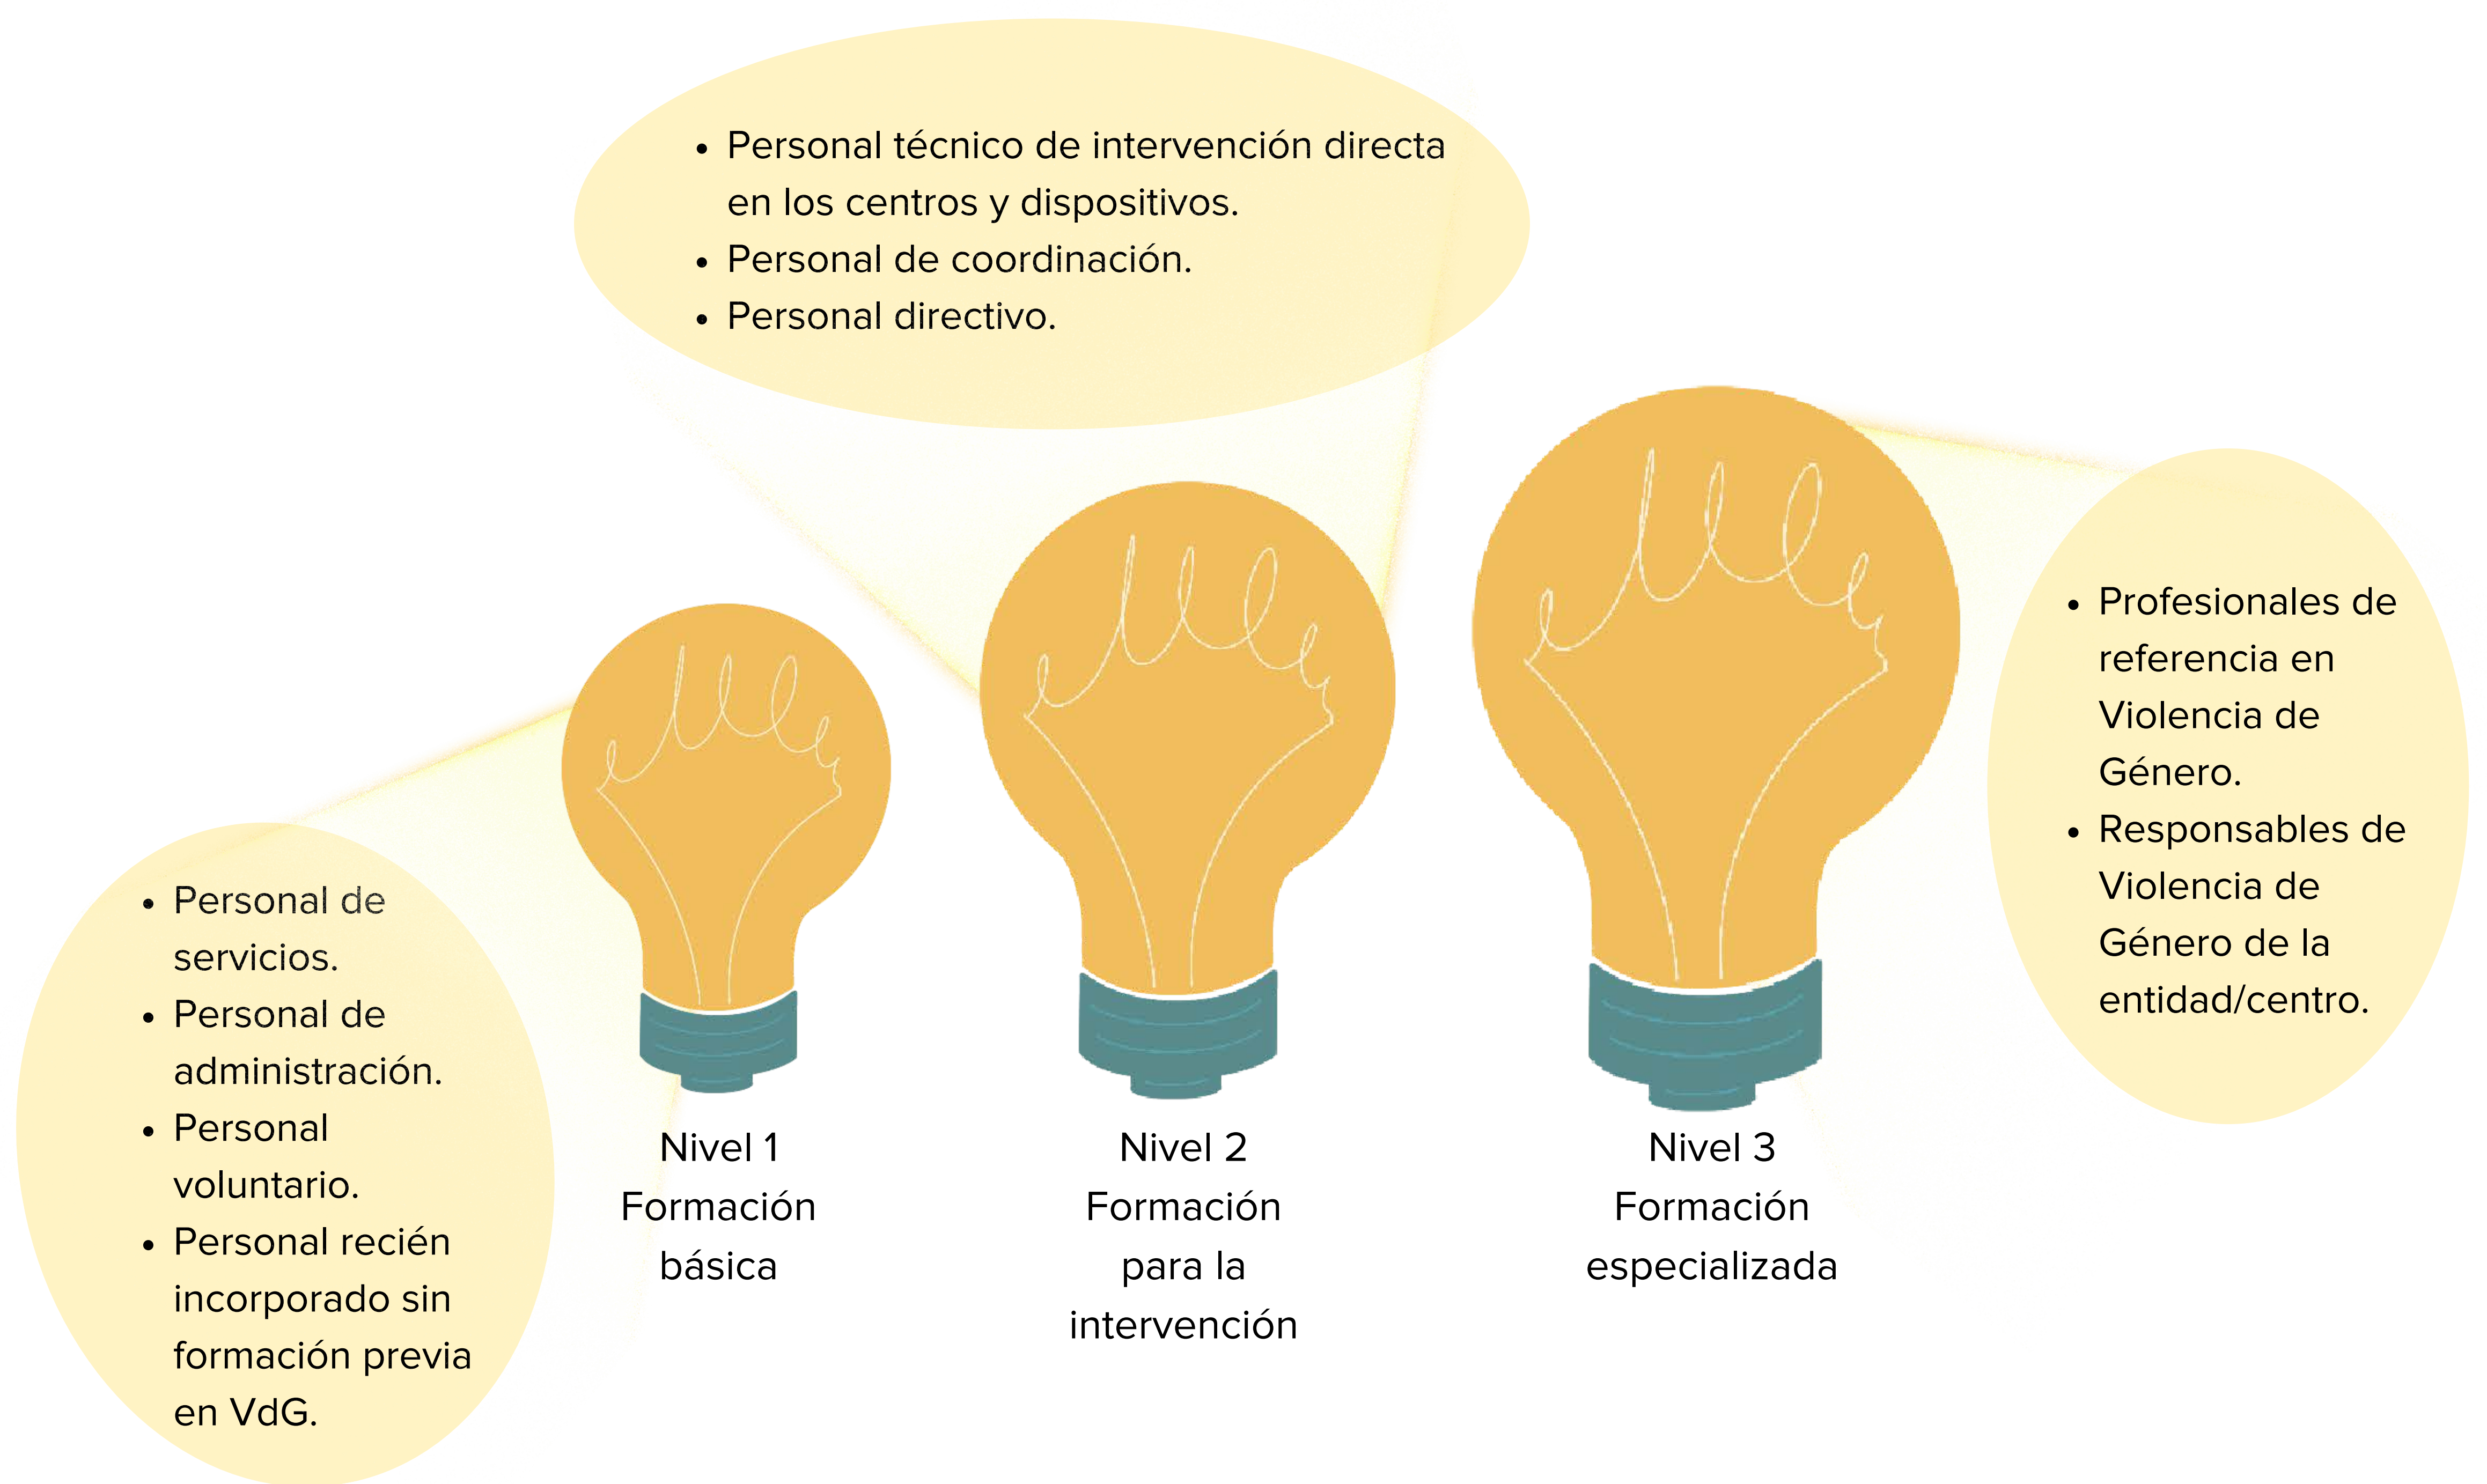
- Personal técnico de intervención directa en los centros y dispositivos.
- Personal de coordinación.
- Personal directivo.

- Profesionales de referencia en Violencia de Género.
- Responsables de Violencia de Género de la entidad/centro.

- Personal de servicios.
- Personal de administración.
- Personal voluntario.
- Personal recién incorporado sin formación previa en VdG.

Nivel 1
Formación básica

Nivel 2
Formación para la intervención

Nivel 3
Formación especializada